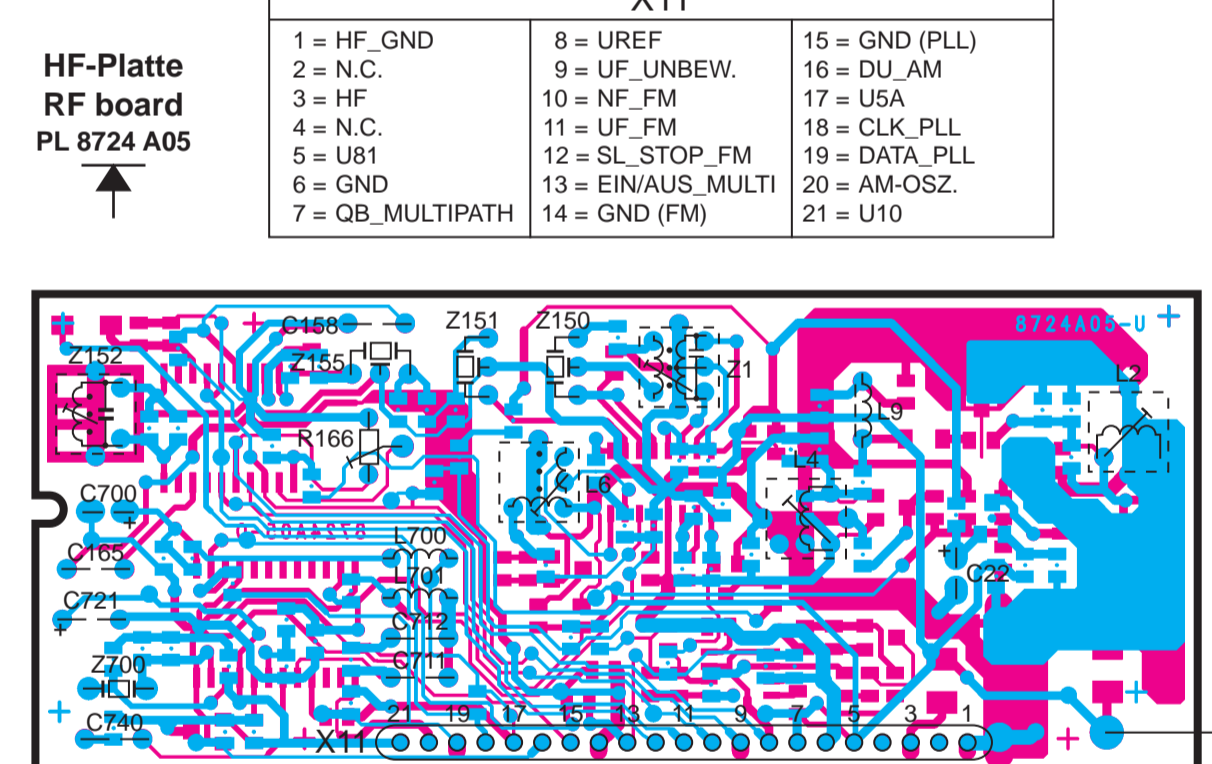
X11

| 1 = HF_GND | 8 = UREF | 15 = GND (PLL) |
|---|---|---|
| 2 = N.C. | 9 = UF_UNBEW. | 16 = DU_AM |
| 3 = HF | 10 = NF_FM | 17 = U5A |
| 4 = N.C. | 11 = UF_FM | 18 = CLK_PLL |
| 5 = U81 | 12 = SL_STOP_FM | 19 = DATA_PLL |
| 6 = GND | 13 = EIN/AUS_MULTI | 20 = AM-OSZ. |
| 7 = QB_MULTIPATH | 14 = GND (FM) | 21 = U10 |

HF-Platte
RF board
PL 8724 A05

C158
Z151
Z150
8724A05-U
Z152
Z155
Z1
L2
L9
R166
L4
L6
C700
8724A05
L700
C165
L701
C22
C721
C712
C711
Z700
C740
21 19 17 15 13 11 9 7 5 3 1
X11